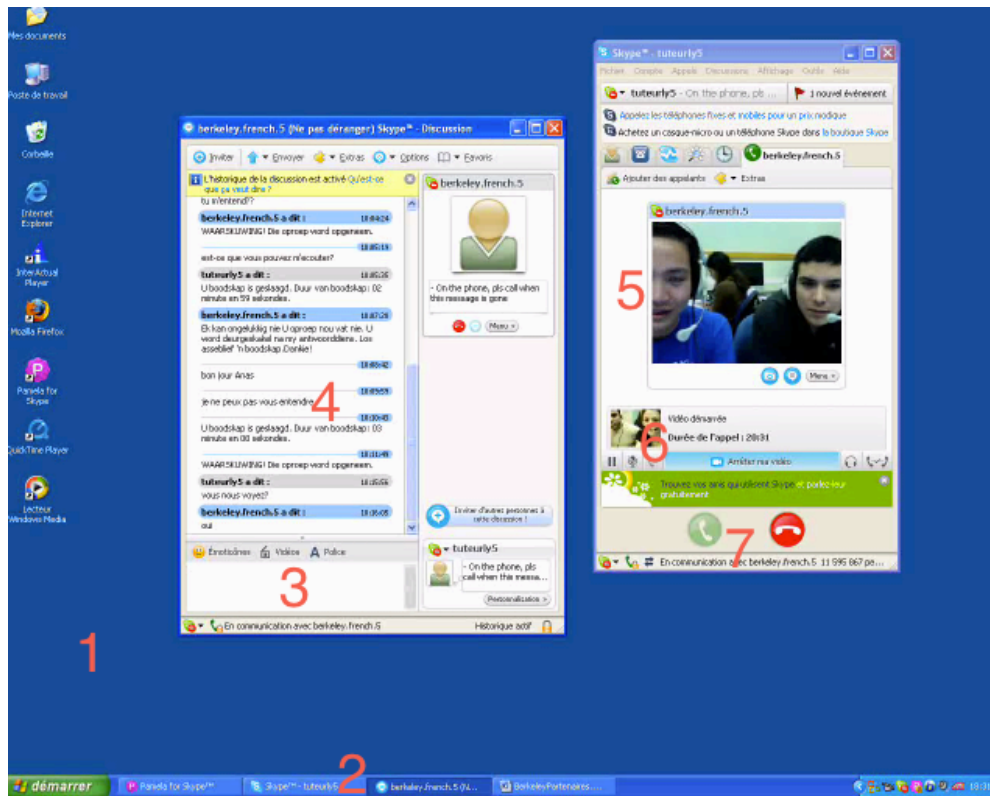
Mes documents

Poste de travail

Corbeille

Internet Explorer

InterActual Player

Mozilla Firefox

Pamela for Skype

QuickTime Player

Lecteur Windows Media

berkeley.french.5 (Ne pas déranger) Skype™ - Discussion

Inviter | Envoyer | Extras | Options | Favoris

L'historique de la discussion est activé Qu'est-ce que ça veut dire ?

tu m'entend??

berkeley.french.5 a dit : 18:04:24
WAARSKUWING! Die oproep word opgeneem.

18:05:11
est-ce que vous pouvez m'ecouter?

tuteurly5 a dit : 18:05:36
U boodskap is geslaagd. Duur van boodskap: 01 minute en 59 sekondes.

berkeley.french.5 a dit : 18:07:26
Ek kan ongelukkig nie U oproep nou vat nie. U word deurgeskakel na my antwoorddiens. Los asseblief 'n boodskap.Dankie!

18:09:42
bon jour Anas

18:09:59
je ne peux pas vous entendre

18:10:45
U boodskap is geslaagd. Duur van boodskap: 03 minute en 00 sekondes.

18:11:49
WAARSKUWING! Die oproep word opgeneem.

tuteurly5 a dit : 18:15:55
vous nous voyez?

berkeley.french.5 a dit : 18:16:05
oui

berkeley.french.5

- On the phone, pls call when this message is gone

Menu

Inviter d'autres personnes à cette discussion !

tuteurly5

- On the phone, pls call when this messa...

Personnalisation

Émoticônes | Vidéos | Police

En communication avec berkeley.french.5

Historique actif

4

3

Skype™ - tuteurly5

Fichier Compte Appels Discussions Affichage Outils Aide

tuteurly5 - On the phone, pls

1 nouvel événement

Appelez les téléphones fixes et mobiles pour un prix modique

Achetez un casque-micro ou un téléphone Skype dans la boutique Skype

berkeley.french.5

Ajouter des appelants | Extras

berkeley.french.5

Menu

5

Vidéo démarrée

Durée de l'appel : 20:31

6

Arrêter ma vidéo

Trouvez vos amis qui utilisent Skype et parlez-leur gratuitement

7

En communication avec berkeley.french.5 11 595 867 pe...

1

démarrer | Pamela for Skype™ | Skype™ - tuteurly5 | berkeley.french.5 (N... | BerkeleyPartenaires....

2

18:31